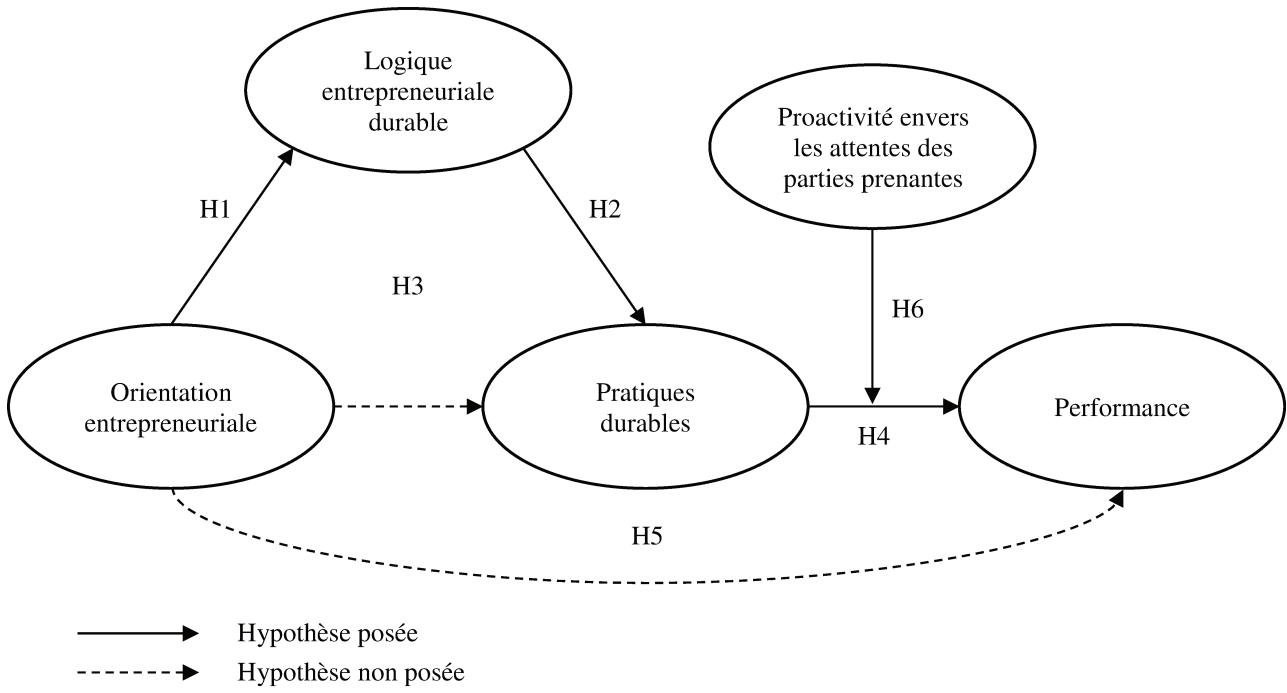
Logique entrepreneuriale durable

Proactivité envers les attentes des parties prenantes

H1

H2

H3

H6

Orientation entrepreneuriale

Pratiques durables

Performance

H4

H5

Hypothèse posée

Hypothèse non posée